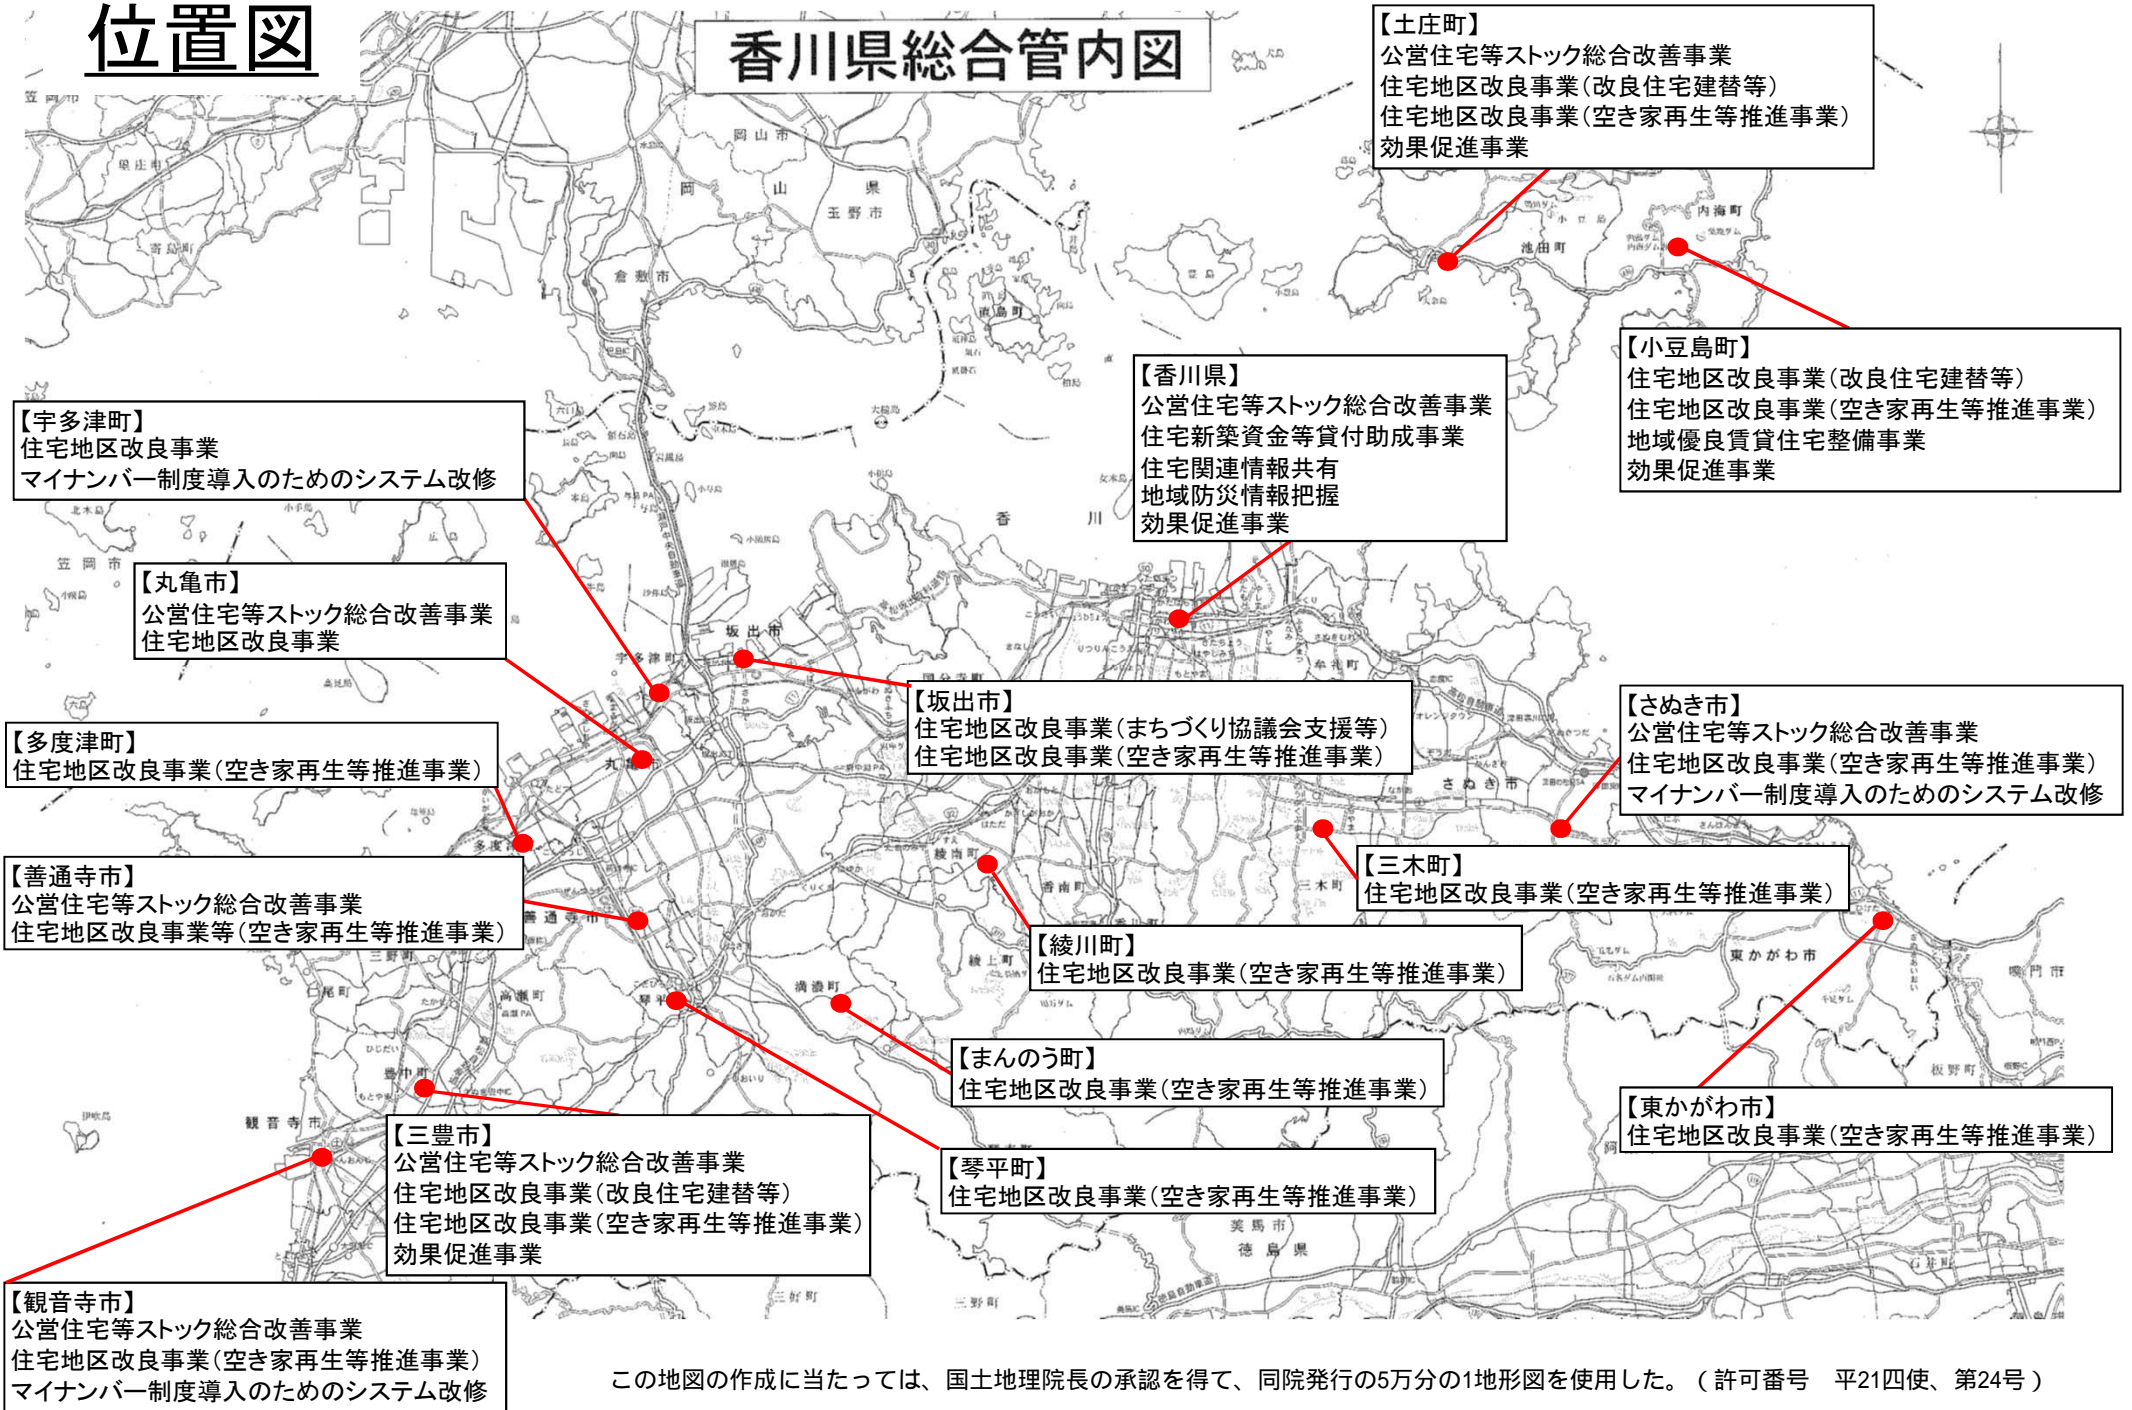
位置図

香川県総合管内図

【土庄町】
公営住宅等ストック総合改善事業
住宅地区改良事業(改良住宅建替等)
住宅地区改良事業(空き家再生等推進事業)
効果促進事業

【小豆島町】
住宅地区改良事業(改良住宅建替等)
住宅地区改良事業(空き家再生等推進事業)
地域優良賃貸住宅整備事業
効果促進事業

【香川県】
公営住宅等ストック総合改善事業
住宅新築資金等貸付助成事業
住宅関連情報共有
地域防災情報把握
効果促進事業

【宇多津町】
住宅地区改良事業
マイナンバー制度導入のためのシステム改修

【丸亀市】
公営住宅等ストック総合改善事業
住宅地区改良事業

【坂出市】
住宅地区改良事業(まちづくり協議会支援等)
住宅地区改良事業(空き家再生等推進事業)

【多度津町】
住宅地区改良事業(空き家再生等推進事業)

【さぬき市】
公営住宅等ストック総合改善事業
住宅地区改良事業(空き家再生等推進事業)
マイナンバー制度導入のためのシステム改修

【善通寺市】
公営住宅等ストック総合改善事業
住宅地区改良事業等(空き家再生等推進事業)

【三木町】
住宅地区改良事業(空き家再生等推進事業)

【綾川町】
住宅地区改良事業(空き家再生等推進事業)

【まんのう町】
住宅地区改良事業(空き家再生等推進事業)

【東かがわ市】
住宅地区改良事業(空き家再生等推進事業)

【三豊市】
公営住宅等ストック総合改善事業
住宅地区改良事業(改良住宅建替等)
住宅地区改良事業(空き家再生等推進事業)
効果促進事業

【琴平町】
住宅地区改良事業(空き家再生等推進事業)

【観音寺市】
公営住宅等ストック総合改善事業
住宅地区改良事業(空き家再生等推進事業)
マイナンバー制度導入のためのシステム改修

この地図の作成に当たっては、国土地理院長の承認を得て、同院発行の5万分の1地形図を使用した。（許可番号　平21四使、第24号）